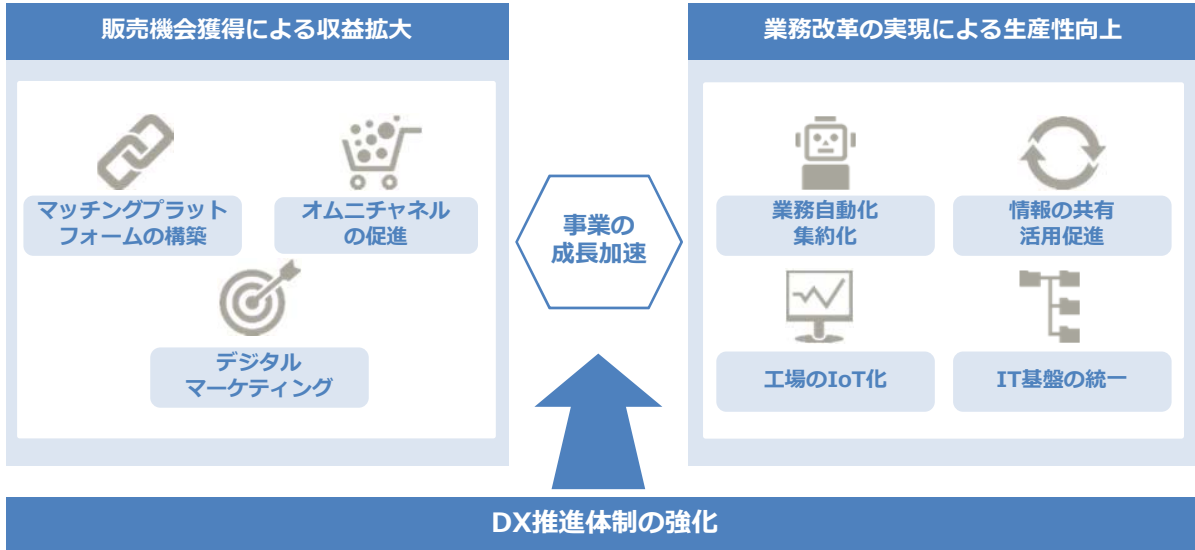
販売機会獲得による収益拡大

マッチングプラットフォームの構築

オムニチャネルの促進

デジタルマーケティング

事業の成長加速

業務改革の実現による生産性向上

業務自動化集約化

情報の共有活用促進

工場のIoT化

IT基盤の統一

DX推進体制の強化